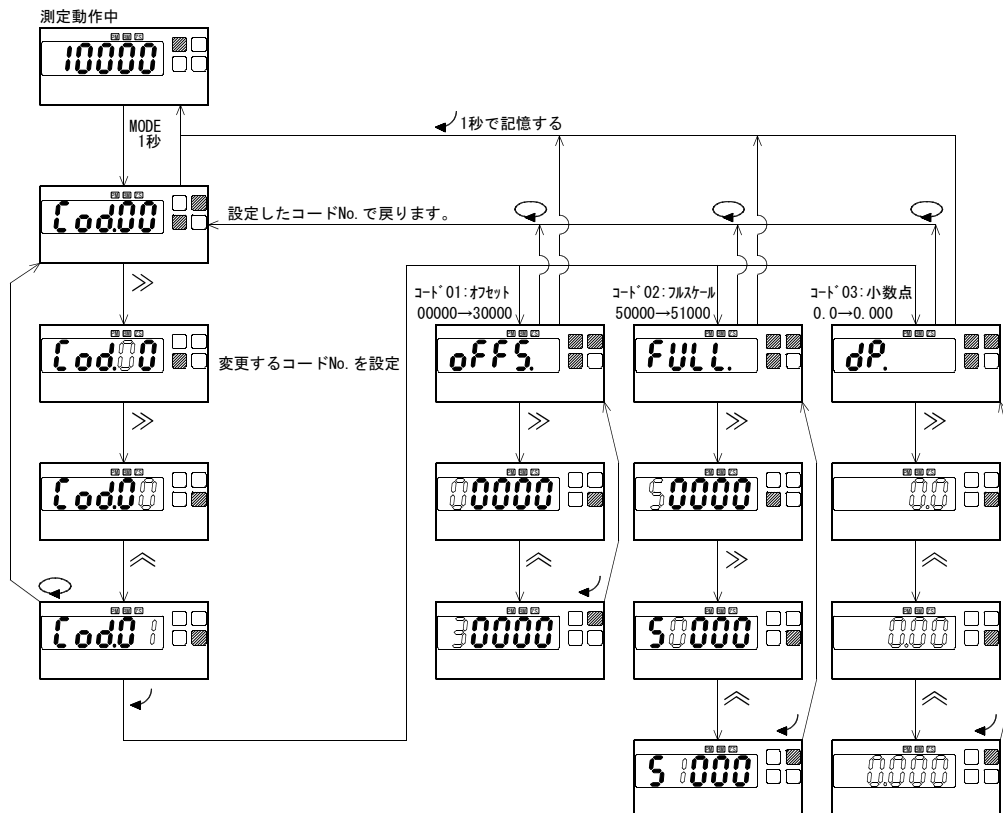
測定動作中

10000

MODE
1秒

1秒で記憶する

Cod.00

設定したコードNo. で戻ります。

≫

Cod.00

変更するコードNo. を設定

≫

Cod.00

≪

Cod.01

ｺｰﾄﾞ01：ｵﾌｾｯﾄ
00000→30000

oFFS.

≫

00000

≪

30000

ｺｰﾄﾞ02：ﾌﾙｽｹｰﾙ
50000→51000

FULL.

≫

50000

≫

50000

≪

51000

ｺｰﾄﾞ03：小数点
0.0→0.000

dP.

≫

0.0

≪

0.00

≪

0.000